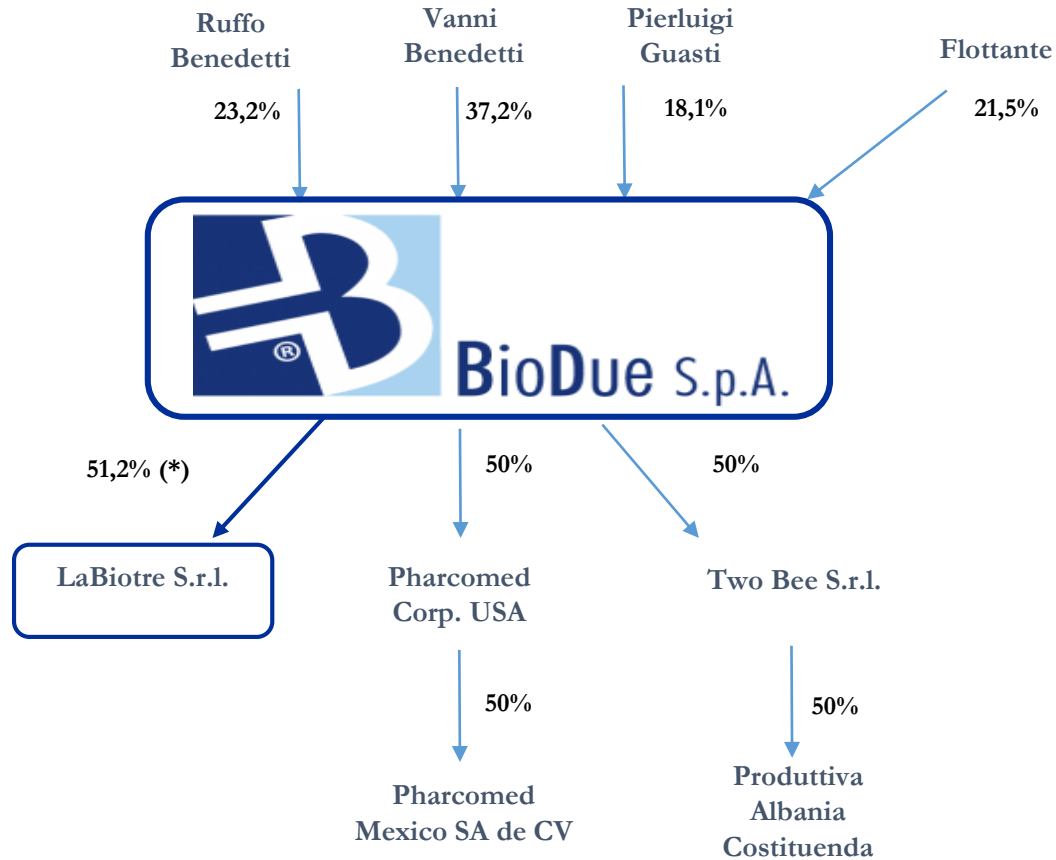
Ruffo Benedetti

Vanni Benedetti

Pierluigi Guasti

Flottante

23,2%

37,2%

18,1%

21,5%

®

BioDue S.p.A.

51,2% (*)

50%

50%

LaBiotre S.r.l.

Pharcomed Corp. USA

Two Bee S.r.l.

50%

50%

Pharcomed Mexico SA de CV

Produttiva Albania Costituenda